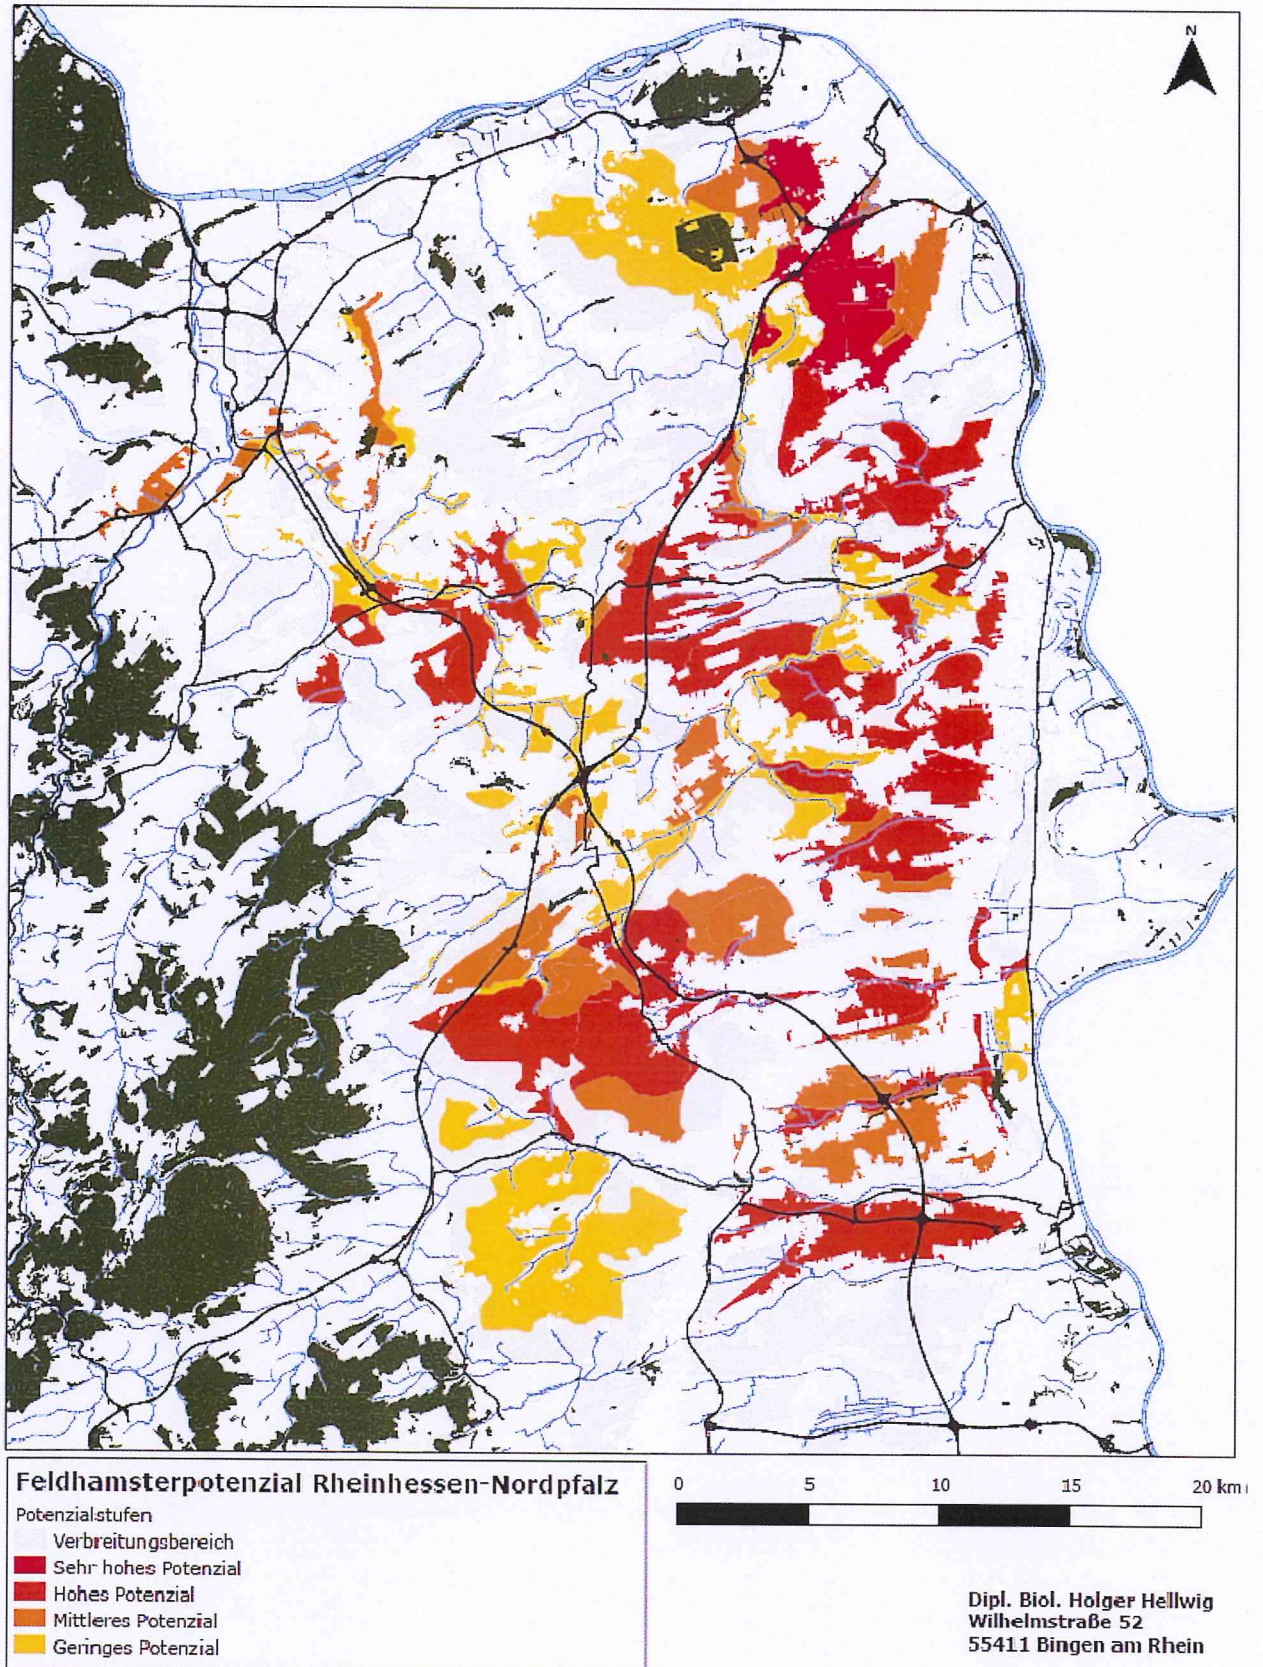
N

Feldhamsterpotenzial Rheinhessen-Nordpfalz

Potenzialstufen
Verbreitungsbereich
Sehr hohes Potenzial
Hohes Potenzial
Mittleres Potenzial
Geringes Potenzial

0 5 10 15 20 km

Dipl. Biol. Holger Hellwig
Wilhelmstraße 52
55411 Bingen am Rhein